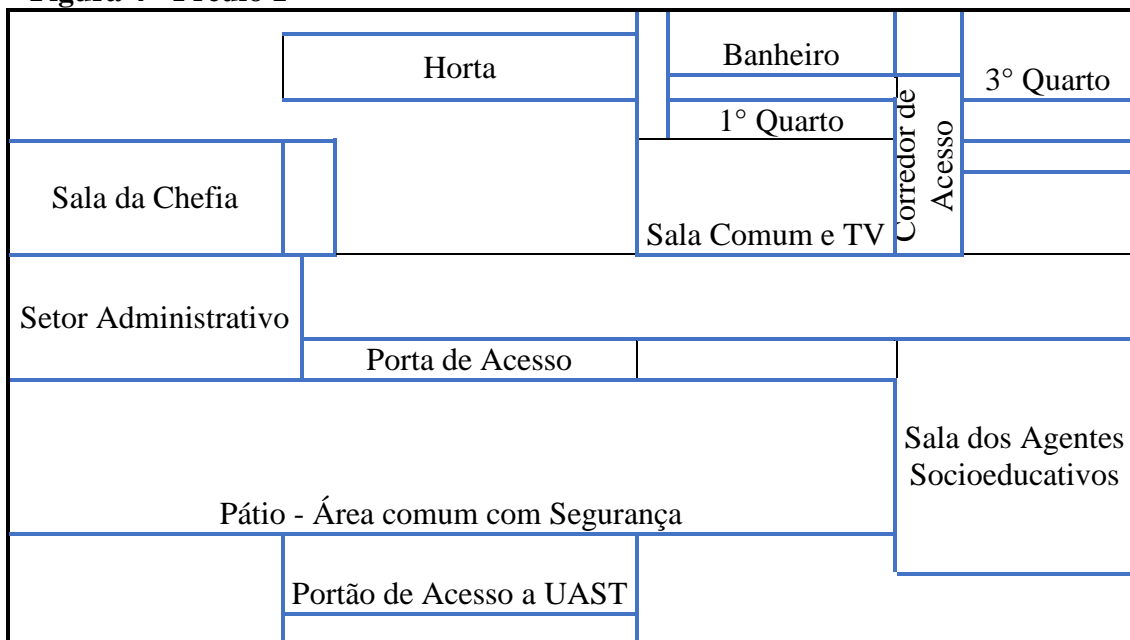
Figura 4 - Prédio 2

Horta

Banheiro

3° Quarto

1° Quarto

Corredor de Acesso

Sala da Chefia

Sala Comum e TV

Setor Administrativo

Porta de Acesso

Sala dos Agentes Socioeducativos

Pátio - Área comum com Segurança

Portão de Acesso a UAST